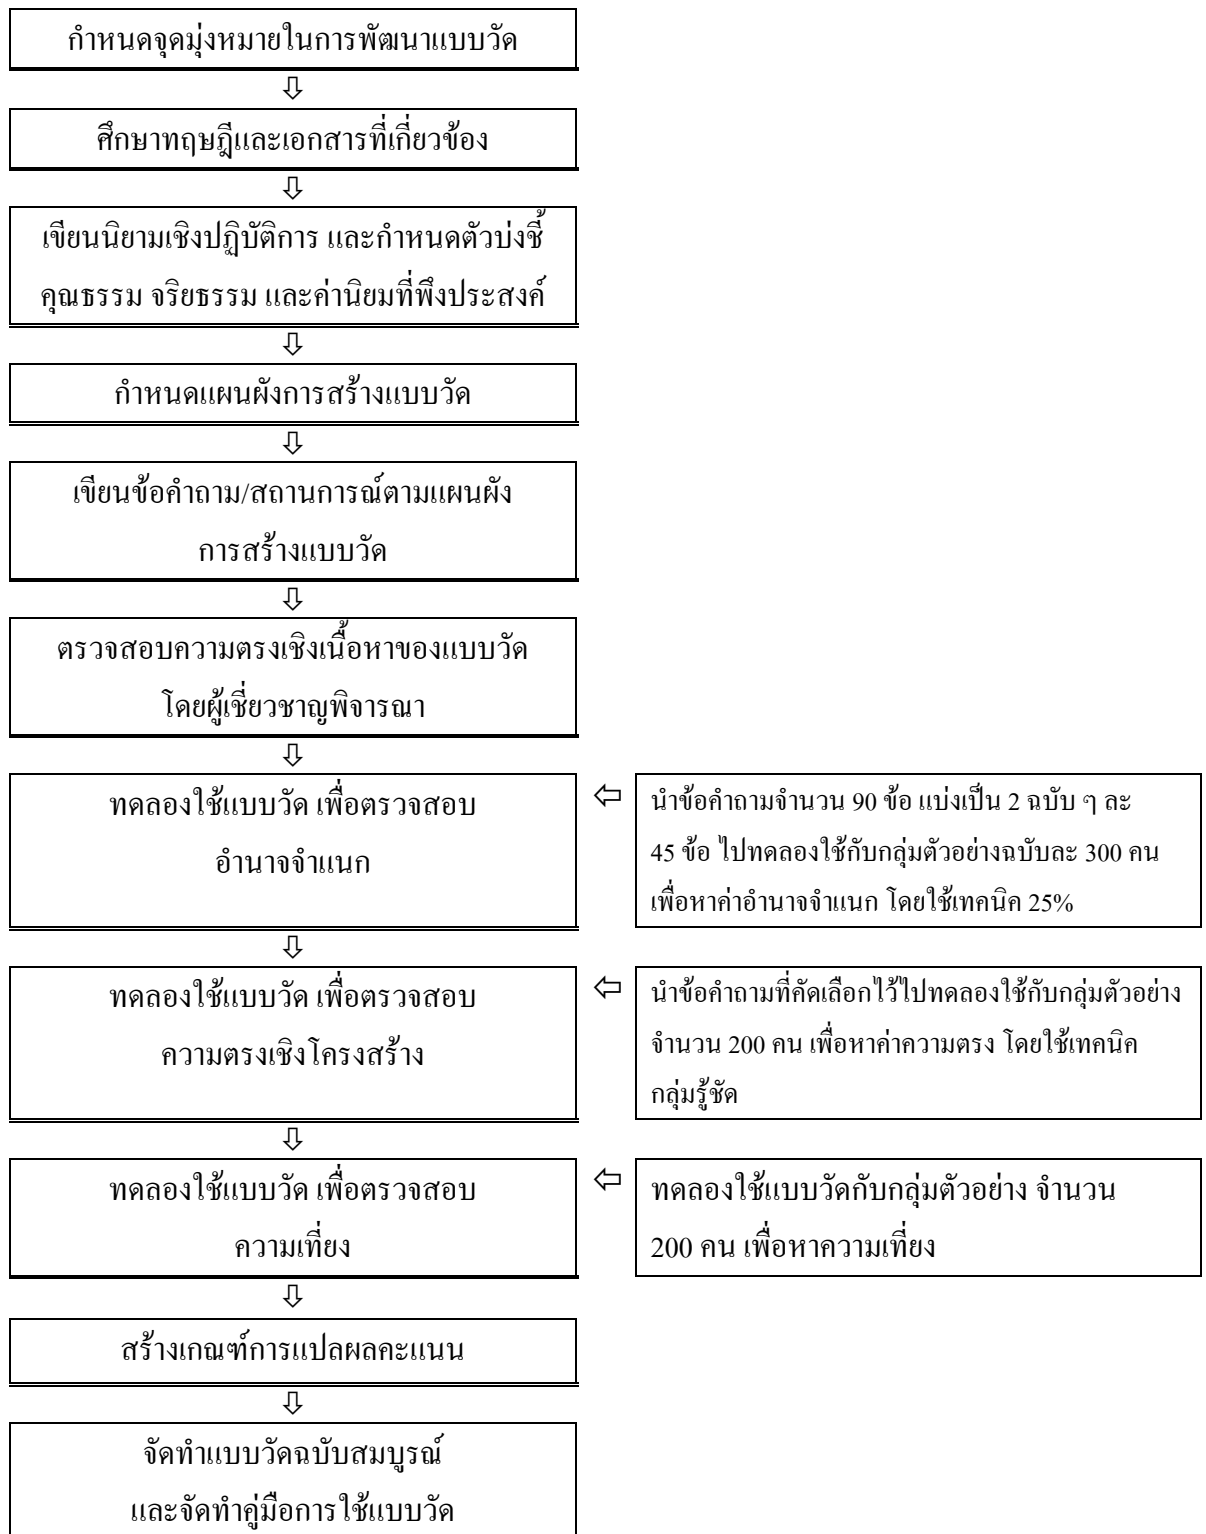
กำหนดจุดมุ่งหมายในการพัฒนาแบบวัด

ศึกษาทฤษฎีและเอกสารที่เกี่ยวข้อง

เขียนนิยามเชิงปฏิบัติการ และกำหนดตัวบ่งชี้ คุณธรรม จริยธรรม และค่านิยมที่พึงประสงค์

กำหนดแผนผังการสร้างแบบวัด

เขียนข้อคำถาม/สถานการณ์ตามแผนผัง การสร้างแบบวัด

ตรวจสอบความตรงเชิงเนื้อหาของแบบวัด โดยผู้เชี่ยวชาญพิจารณา

ทดลองใช้แบบวัด เพื่อตรวจสอบ อำนาจจำแนก

นำข้อคำถามจำนวน 90 ข้อ แบ่งเป็น 2 ฉบับ ๆ ละ 45 ข้อ ไปทดลองใช้กับกลุ่มตัวอย่างฉบับละ 300 คน เพื่อหาค่าอำนาจจำแนก โดยใช้เทคนิค 25%

ทดลองใช้แบบวัด เพื่อตรวจสอบ ความตรงเชิงโครงสร้าง

นำข้อคำถามที่คัดเลือกไว้ไปทดลองใช้กับกลุ่มตัวอย่าง จำนวน 200 คน เพื่อหาค่าความตรง โดยใช้เทคนิค กลุ่มรู้ชัด

ทดลองใช้แบบวัด เพื่อตรวจสอบ ความเที่ยง

ทดลองใช้แบบวัดกับกลุ่มตัวอย่าง จำนวน 200 คน เพื่อหาความเที่ยง

สร้างเกณฑ์การแปลผลคะแนน

จัดทำแบบวัดฉบับสมบูรณ์ และจัดทำคู่มือการใช้แบบวัด